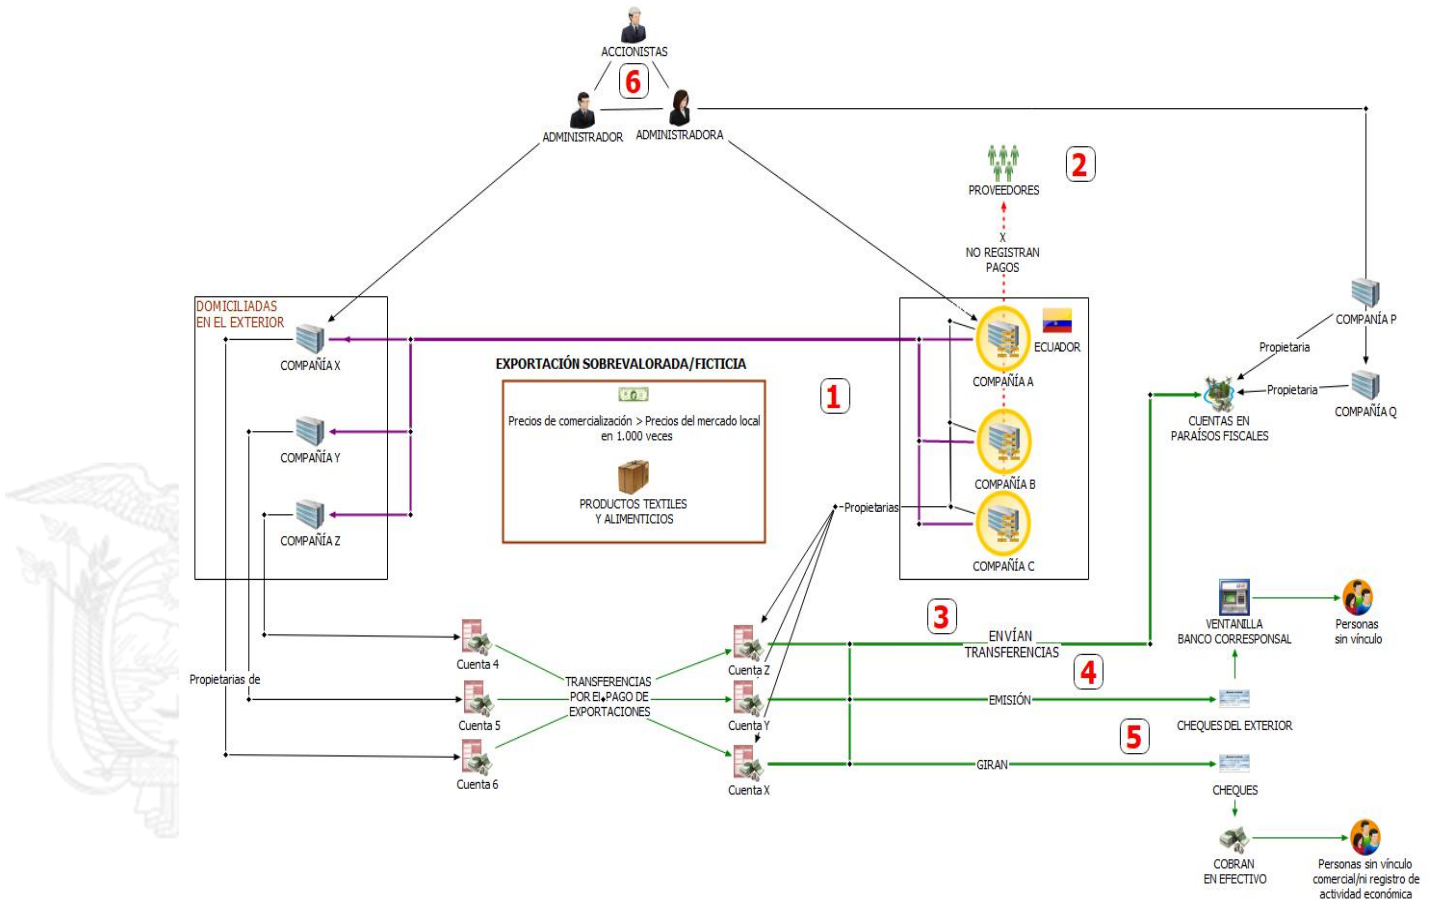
ACCIONISTAS
6
ADMINISTRADOR
ADMINISTRADORA

2
PROVEEDORES
X
NO REGISTRAN PAGOS

DOMICILIADAS EN EL EXTERIOR
COMPAÑÍA X
COMPAÑÍA Y
COMPAÑÍA Z

EXPORTACIÓN SOBREVALORADA/FICTICIA
1
Precios de comercialización > Precios del mercado local en 1.000 veces
PRODUCTOS TEXTILES Y ALIMENTICIOS

ECUADOR
COMPAÑÍA A
COMPAÑÍA B
COMPAÑÍA C
Propietarias

COMPAÑÍA P
Propietaria
Propietaria
COMPAÑÍA Q
CUENTAS EN PARAÍSOS FISCALES

Propietarias de
Cuenta 4
Cuenta 5
Cuenta 6
TRANSFERENCIAS POR EL PAGO DE EXPORTACIONES
Cuenta Z
Cuenta Y
Cuenta X

3
ENVÍAN TRANSFERENCIAS
4
EMISIÓN
5
GIRAN

VENTANILLA BANCO CORRESPONSAL
Personas sin vínculo
CHEQUES DEL EXTERIOR
CHEQUES
COBRAN EN EFECTIVO
Personas sin vínculo comercial/ni registro de actividad económica